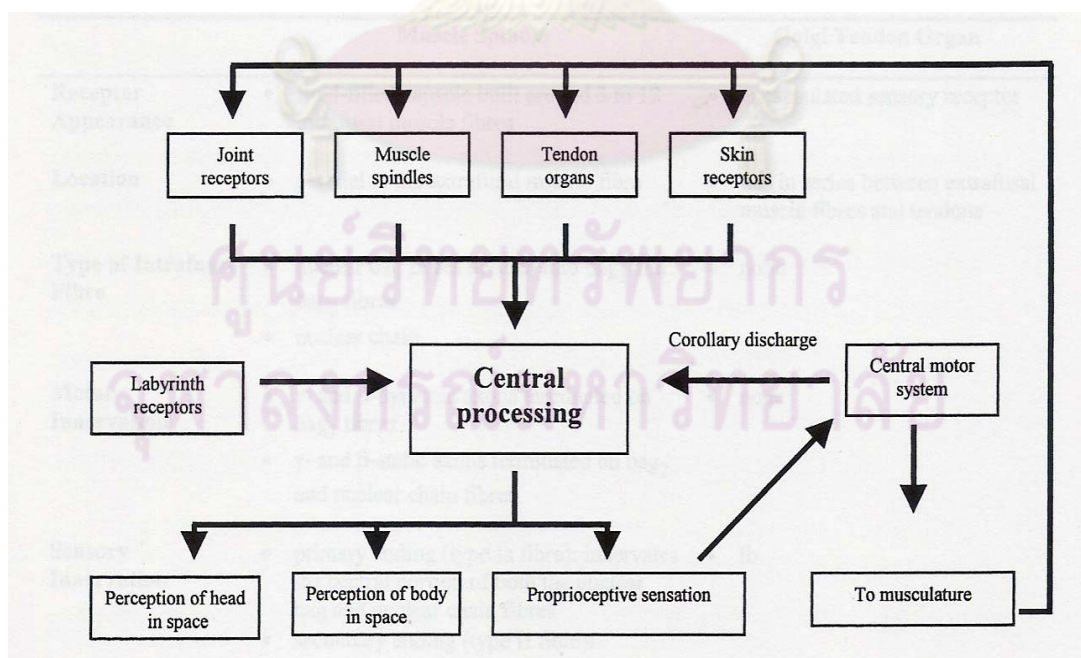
Joint receptors

Muscle spindles

Tendon organs

Skin receptors

Labyrinth receptors

Central processing

Corollary discharge

Central motor system

Perception of head in space

Perception of body in space

Proprioceptive sensation

To musculature

ศูนย์วิทยทรัพยากร
จุฬาลงกรณ์มหาวิทยาลัย